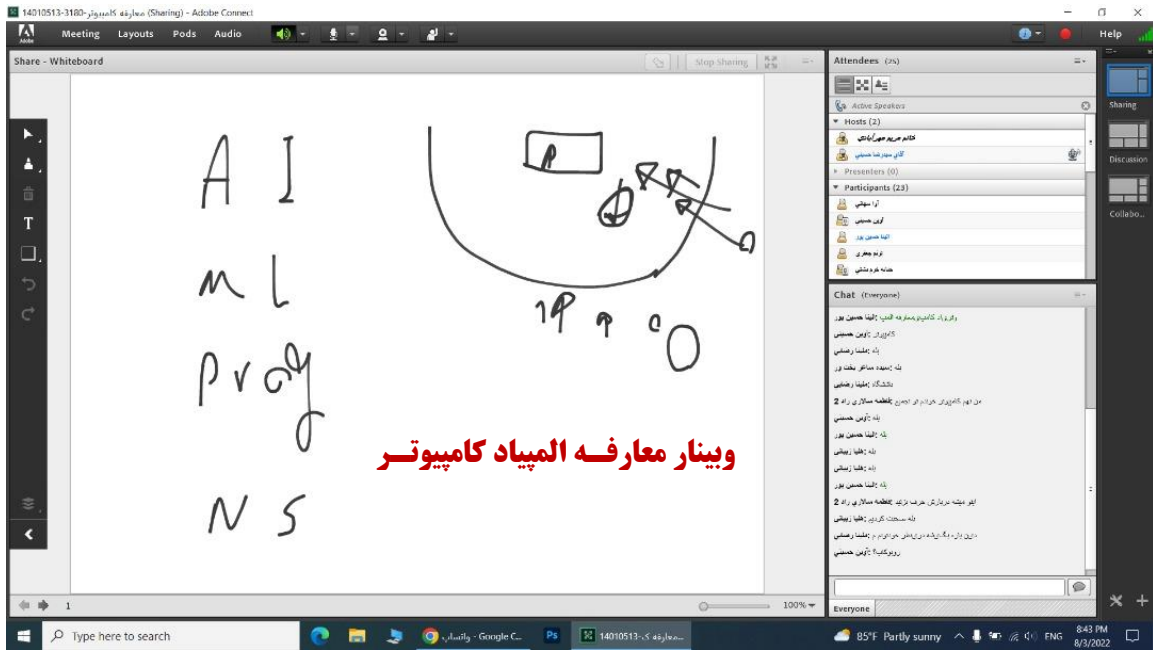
14010513-3180-معارفه کامپیوتر (Sharing) - Adobe Connect

Meeting Layouts Pods Audio

Help

Share - Whiteboard

Stop Sharing

A I

m L

Prog

N S

P

1P P C O

وبینار معارفــه المپیاد کامپیوتــر

1

100%

Attendees (25)

Active Speakers

Hosts (2)

خانم مریم مهرآبادی

آقای سیدرضا حسینی

Presenters (0)

Participants (23)

آوا سهیلی

آوین حسینی

النا حسین پور

ترنم جعفری

حنانه خردمندی

Chat (Everyone)

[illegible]

Everyone

Sharing

Discussion

Collabo...

Type here to search

واتساپ - Google C...

معارفه ک...-14010513

85°F Partly sunny

ENG

8:43 PM
8/3/2022